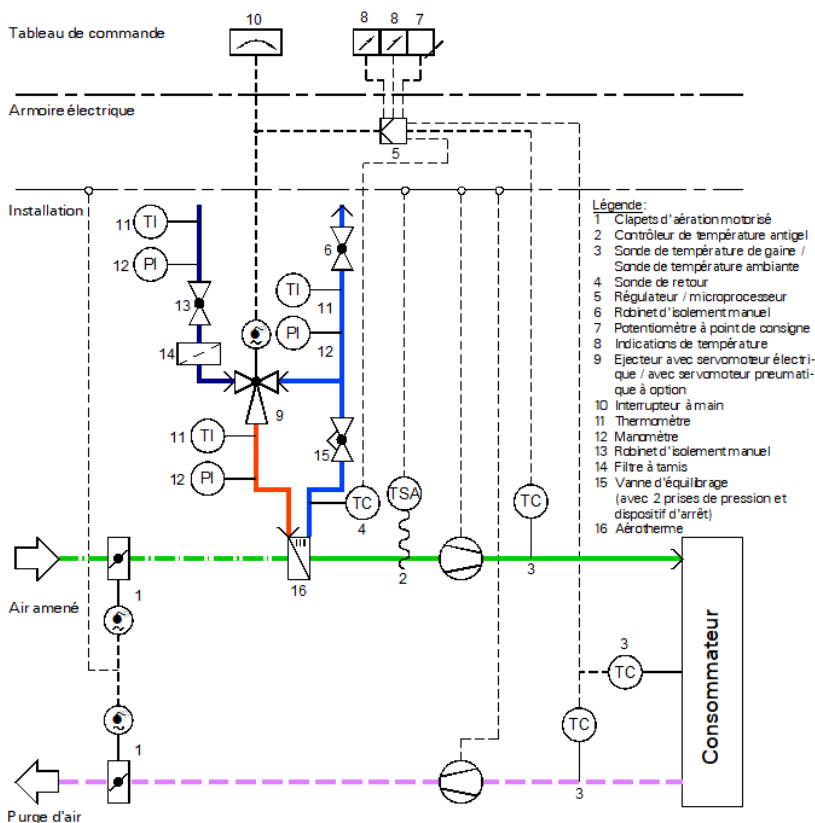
Tableau de commande

10

8 8 7

Armoire électrique

5

Installation

Légende:
1 Clapets d'aération motorisé
2 Contrôleur de température antigel
3 Sonde de température de gaine / Sonde de température ambiante
4 Sonde de retour
5 Régulateur / microprocesseur
6 Robinet d'isolement manuel
7 Potentiomètre à point de consigne
8 Indications de température
9 Ejecteur avec servomoteur électrique / avec servomoteur pneumatique à option
10 Interrupteur à main
11 Thermomètre
12 Manomètre
13 Robinet d'isolement manuel
14 Filtre à tamis
15 Vanne d'équilibrage (avec 2 prises de pression et dispositif d'arrêt)
16 Aérotherme

11 TI
12 PI
13
14
6
TI
11
PI
12
9
11 TI
12 PI
15
TC
4
TSA
TC
16
2
3
Air amené
1
Consommateur
3
TC
TC
1
3
Purge d'air